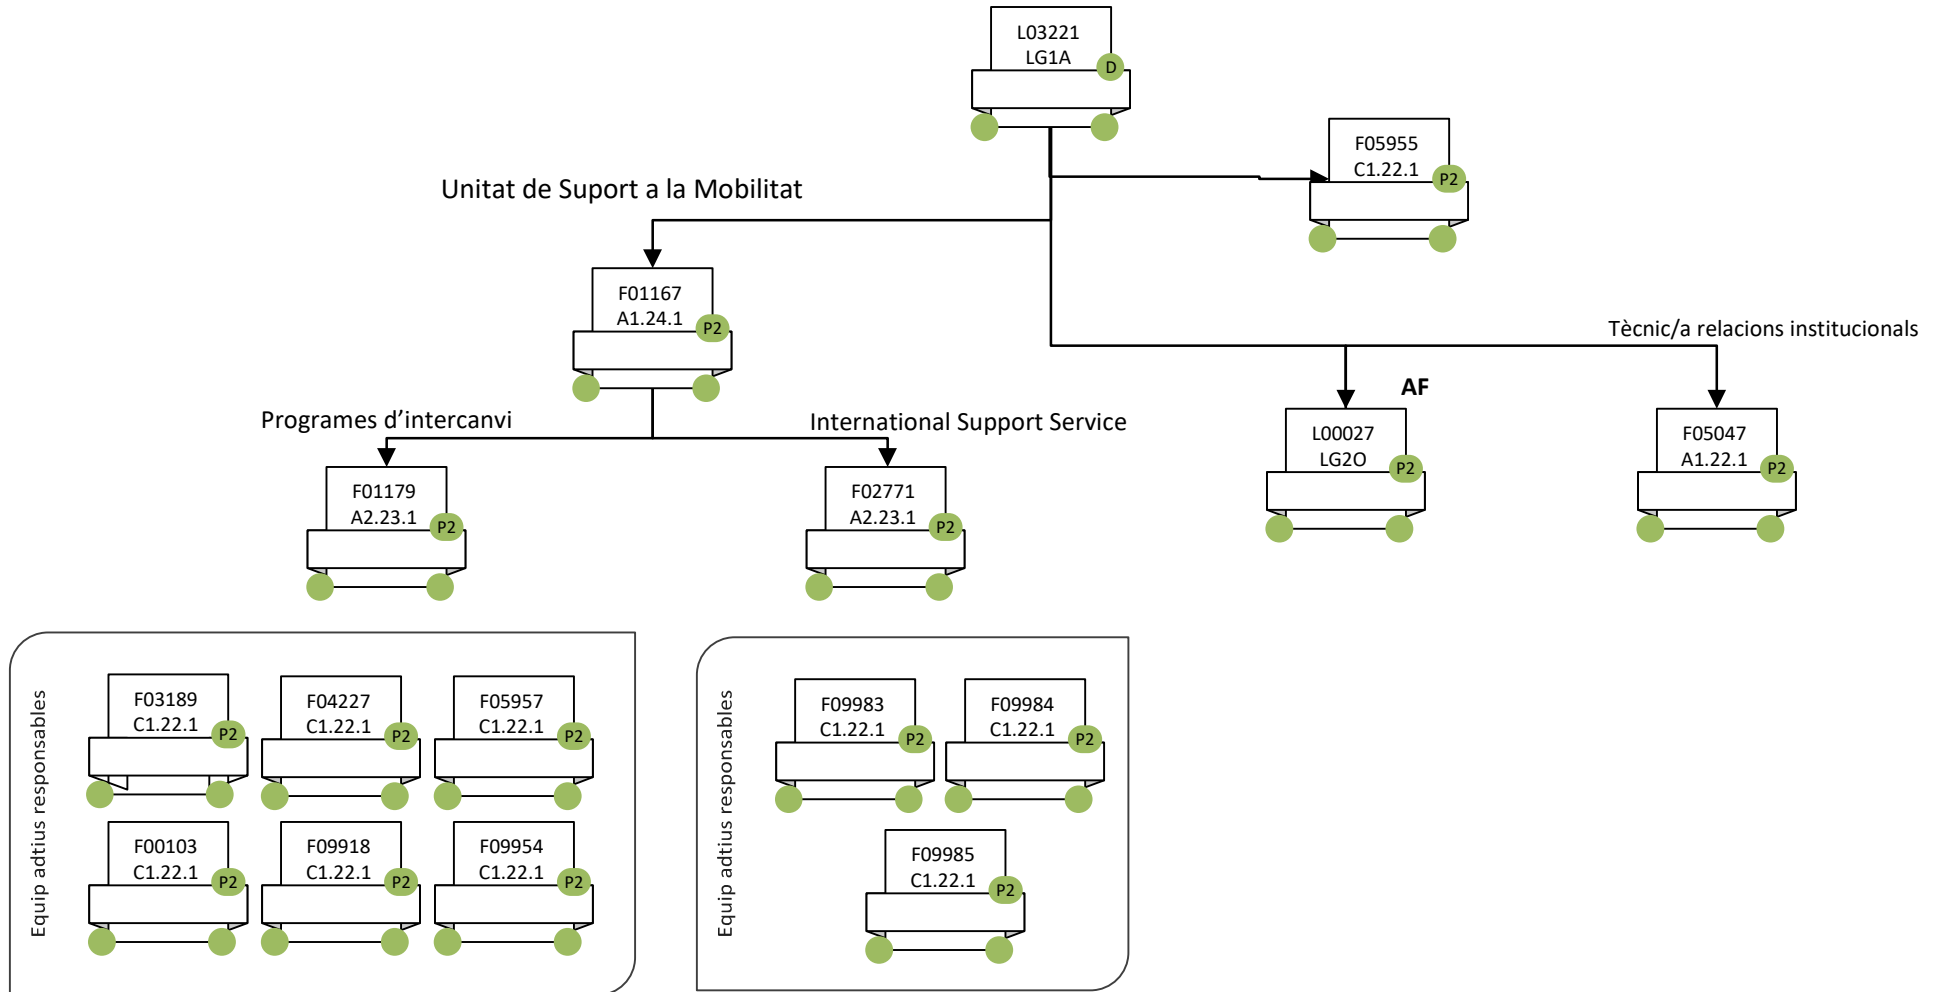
L03221
LG1A
D

F05955
C1.22.1
P2

Unitat de Suport a la Mobilitat

F01167
A1.24.1
P2

Tècnic/a relacions institucionals

AF

Programes d'intercanvi

International Support Service

L00027
LG2O
P2

F05047
A1.22.1
P2

F01179
A2.23.1
P2

F02771
A2.23.1
P2

Equip adtius responsables

F03189
C1.22.1
P2

F04227
C1.22.1
P2

F05957
C1.22.1
P2

F00103
C1.22.1
P2

F09918
C1.22.1
P2

F09954
C1.22.1
P2

Equip adtius responsables

F09983
C1.22.1
P2

F09984
C1.22.1
P2

F09985
C1.22.1
P2